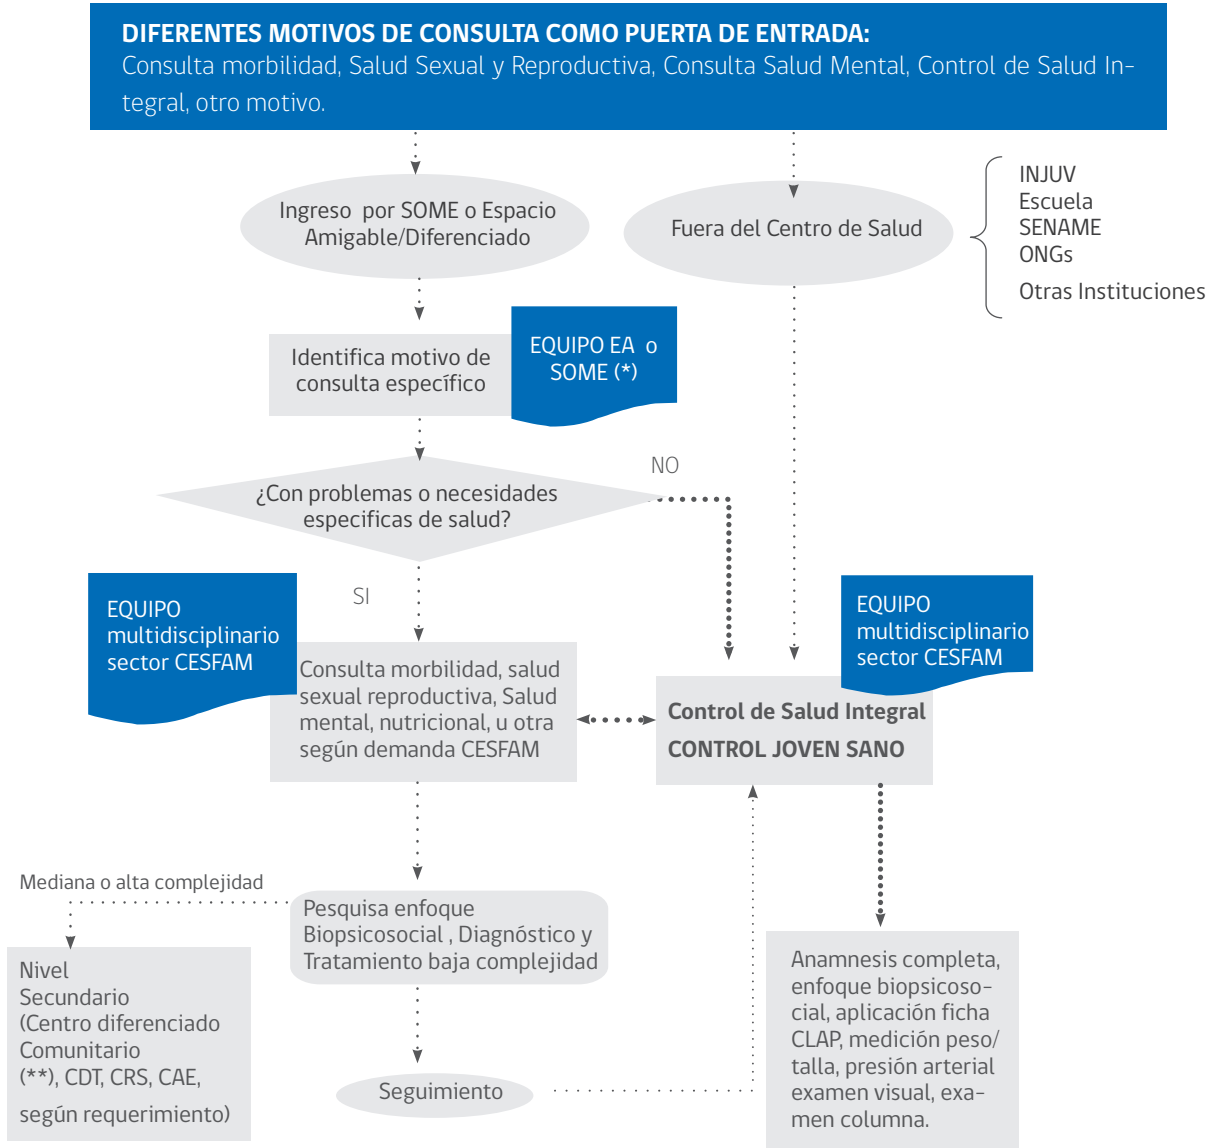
**DIFERENTES MOTIVOS DE CONSULTA COMO PUERTA DE ENTRADA:**
Consulta morbilidad, Salud Sexual y Reproductiva, Consulta Salud Mental, Control de Salud Integral, otro motivo.

Ingreso por SOME o Espacio Amigable/Diferenciado

Fuera del Centro de Salud

INJUV
Escuela
SENAME
ONGs
Otras Instituciones

Identifica motivo de consulta específico

EQUIPO EA o SOME (*)

¿Con problemas o necesidades especificas de salud?

NO

SI

EQUIPO multidisciplinario sector CESFAM

Consulta morbilidad, salud sexual reproductiva, Salud mental, nutricional, u otra según demanda CESFAM

EQUIPO multidisciplinario sector CESFAM

**Control de Salud Integral**
**CONTROL JOVEN SANO**

Mediana o alta complejidad

Pesquisa enfoque Biopsicosocial , Diagnóstico y Tratamiento baja complejidad

Nivel Secundario (Centro diferenciado Comunitario (**), CDT, CRS, CAE, según requerimiento)

Seguimiento

Anamnesis completa, enfoque biopsicosocial, aplicación ficha CLAP, medición peso/talla, presión arterial examen visual, examen columna.